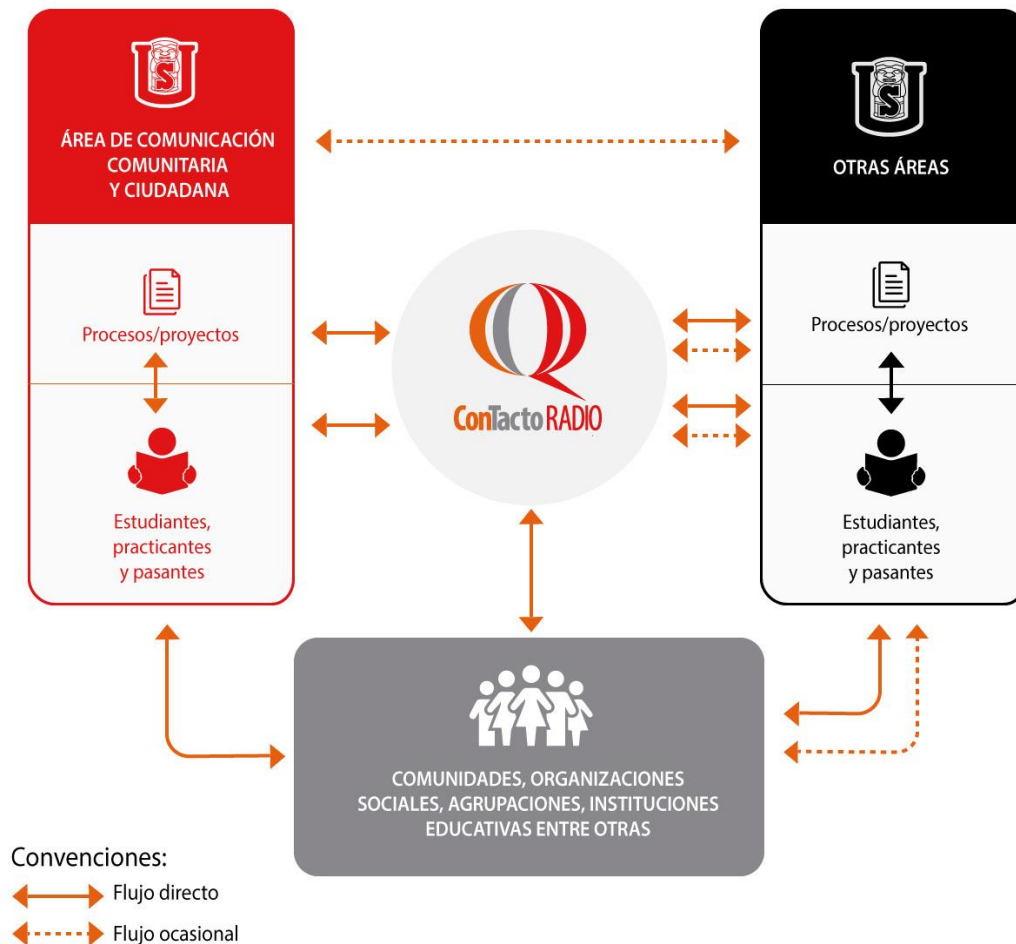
ÁREA DE COMUNICACIÓN COMUNITARIA Y CIUDADANA

Procesos/proyectos

Estudiantes, practicantes y pasantes

OTRAS ÁREAS

Procesos/proyectos

Estudiantes, practicantes y pasantes

ConTacto RADIO

COMUNIDADES, ORGANIZACIONES SOCIALES, AGRUPACIONES, INSTITUCIONES EDUCATIVAS ENTRE OTRAS

Convenciones:

Flujo directo

Flujo ocasional